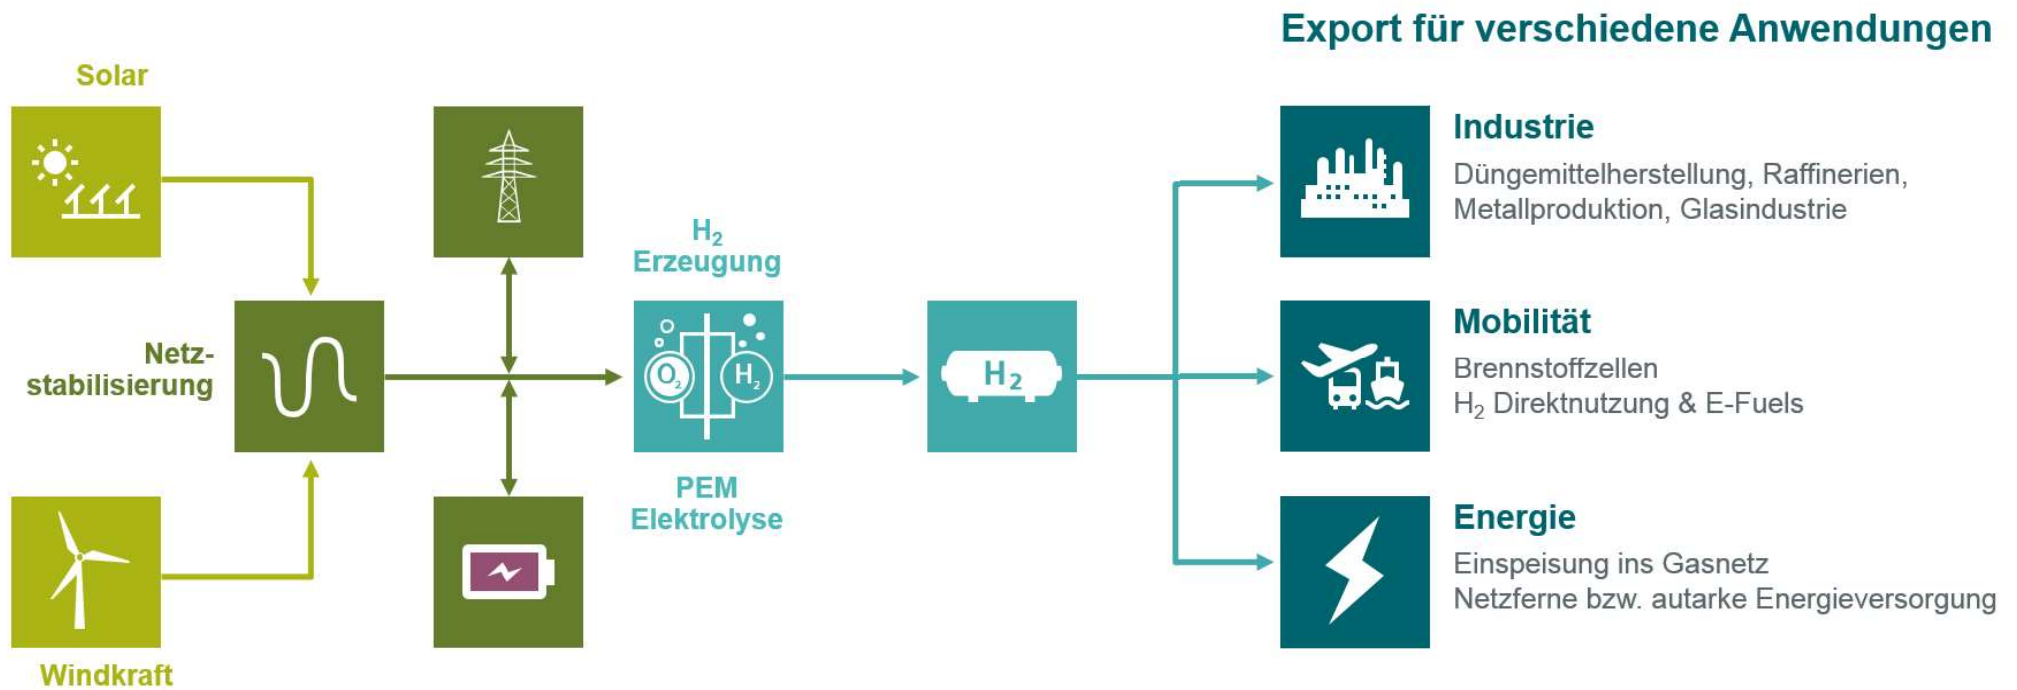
Export für verschiedene Anwendungen

Solar

Netzstabilisierung

Windkraft

$H_2$ Erzeugung

$O_2$

$H_2$

PEM Elektrolyse

$H_2$

Industrie
Düngemittelherstellung, Raffinerien, Metallproduktion, Glasindustrie

Mobilität
Brennstoffzellen
$H_2$ Direktnutzung & E-Fuels

Energie
Einspeisung ins Gasnetz
Netzferne bzw. autarke Energieversorgung